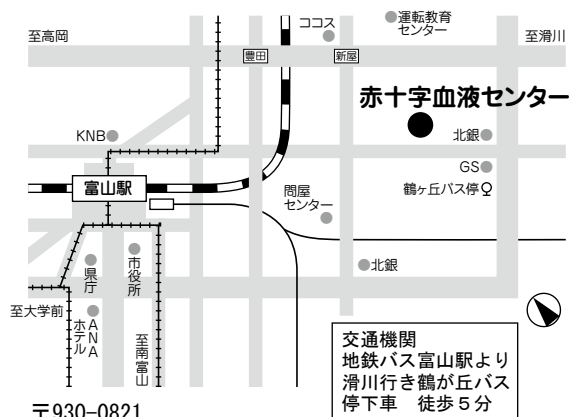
ココス
運転教育センター
至高岡
至滑川
豊田
新屋
赤十字血液センター
KNB
北銀
GS
鶴ヶ丘バス停
富山駅
問屋センター
北銀
県庁
市役所
至大学前
ホテルANA
至南富山
交通機関
地鉄バス富山駅より
滑川行き鶴が丘バス
停下車　徒歩５分
〒930−0821